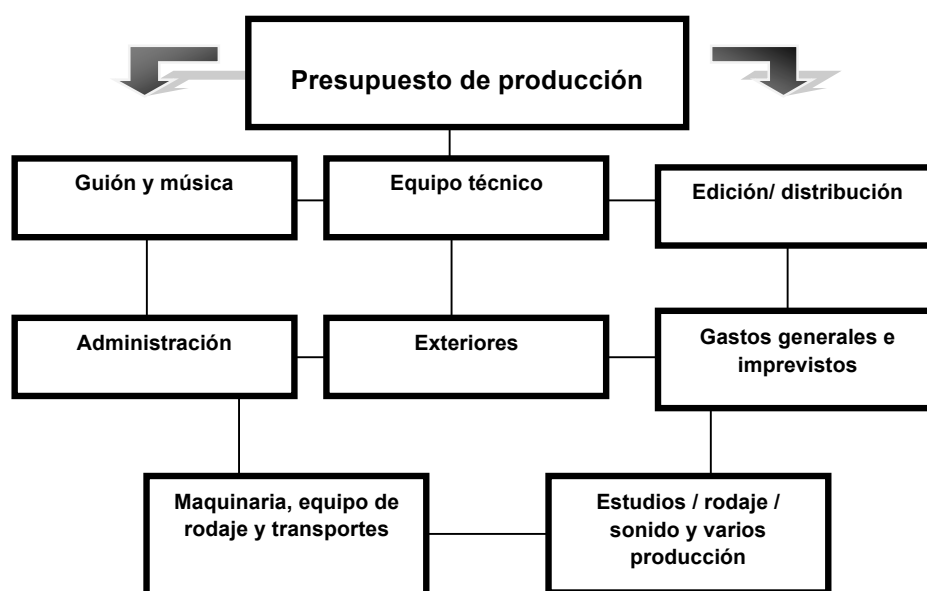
Presupuesto de producción

Guión y música

Equipo técnico

Edición/ distribución

Administración

Exteriores

Gastos generales e imprevistos

Maquinaria, equipo de rodaje y transportes

Estudios / rodaje / sonido y varios producción